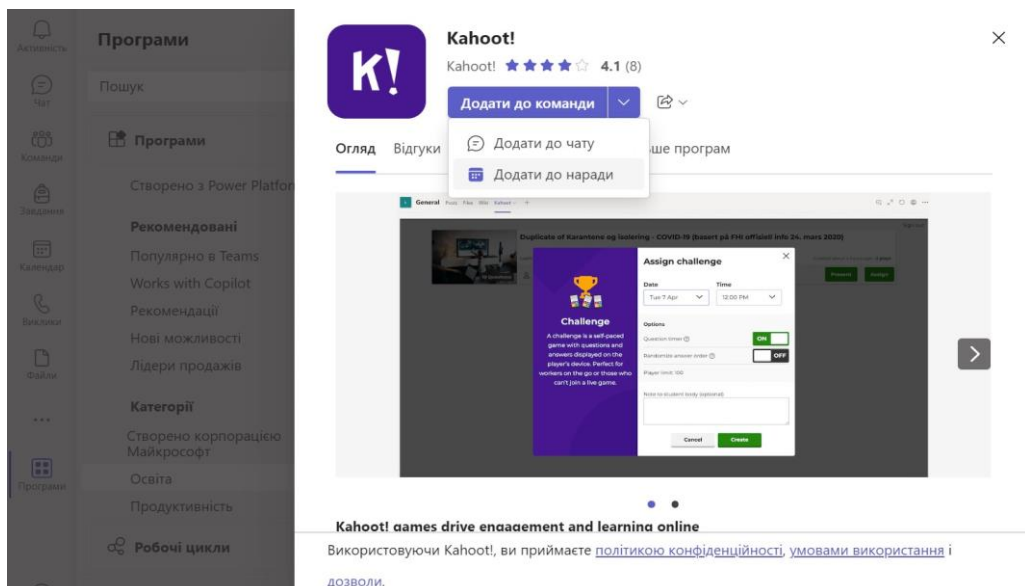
Активність

Чат

Команди

Завдання

Календар

Виклики

Файли

...

Програми

Програми

Пошук

Програми

Створено з Power Platfor

Рекомендовані

Популярно в Teams

Works with Copilot

Рекомендації

Нові можливості

Лідери продажів

Категорії

Створено корпорацією Майкрософт

Освіта

Продуктивність

Робочі цикли

K!

Kahoot!

Kahoot! ★★★★☆ 4.1 (8)

Додати до команди

Додати до чату

Додати до наради

Огляд Відгуки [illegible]ше програм

General Posts Files Wiki Kahoot

Duplicate of Karantene og Isolering - COVID-19 (basert på FHI offisielt info 24. mars 2020)

Present Assign

Challenge

A challenge is a self-paced game with questions and answers displayed on the player's device. Perfect for workers on the go or those who can't join a live game.

Assign challenge

Date

Tue 7 Apr

Time

12:00 PM

Options

Question timer

ON

Randomize answer order

OFF

Player limit: 100

Note to student body (optional)

Cancel Create

Kahoot! games drive engagement and learning online

Використовуючи Kahoot!, ви приймаєте політикою конфіденційності, умовами використання і дозволи.